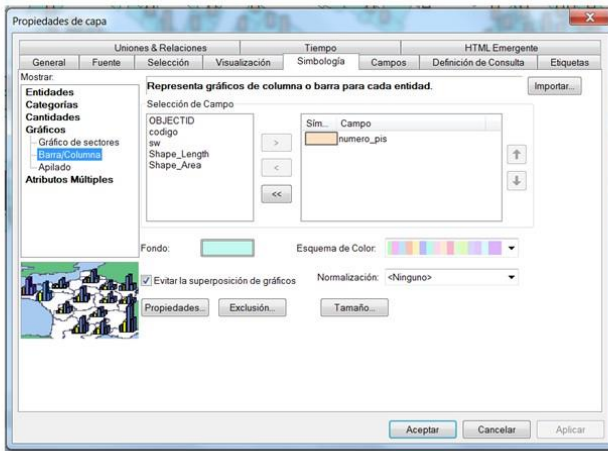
Propiedades de capa

Uniones & Relaciones | Tiempo | HTML Emergente
General | Fuente | Selección | Visualización | Simbología | Campos | Definición de Consulta | Etiquetas

Mostrar:
Entidades
Categorías
Cantidades
Gráficos
Gráfico de sectores
Barra/Columnas
Apilado
Atributos Múltiples

Representa gráficos de columna o barra para cada entidad.

Importar...

Selección de Campo

OBJECTID
codigo
sw
Shape_Length
Shape_Area

>
<
<<

Sím... | Campo
numero_pis

Fondo:

Esquema de Color:

Evitar la superposición de gráficos

Normalización: <Ninguno>

Propiedades... | Exclusión... | Tamaño...

Aceptar | Cancelar | Aplicar